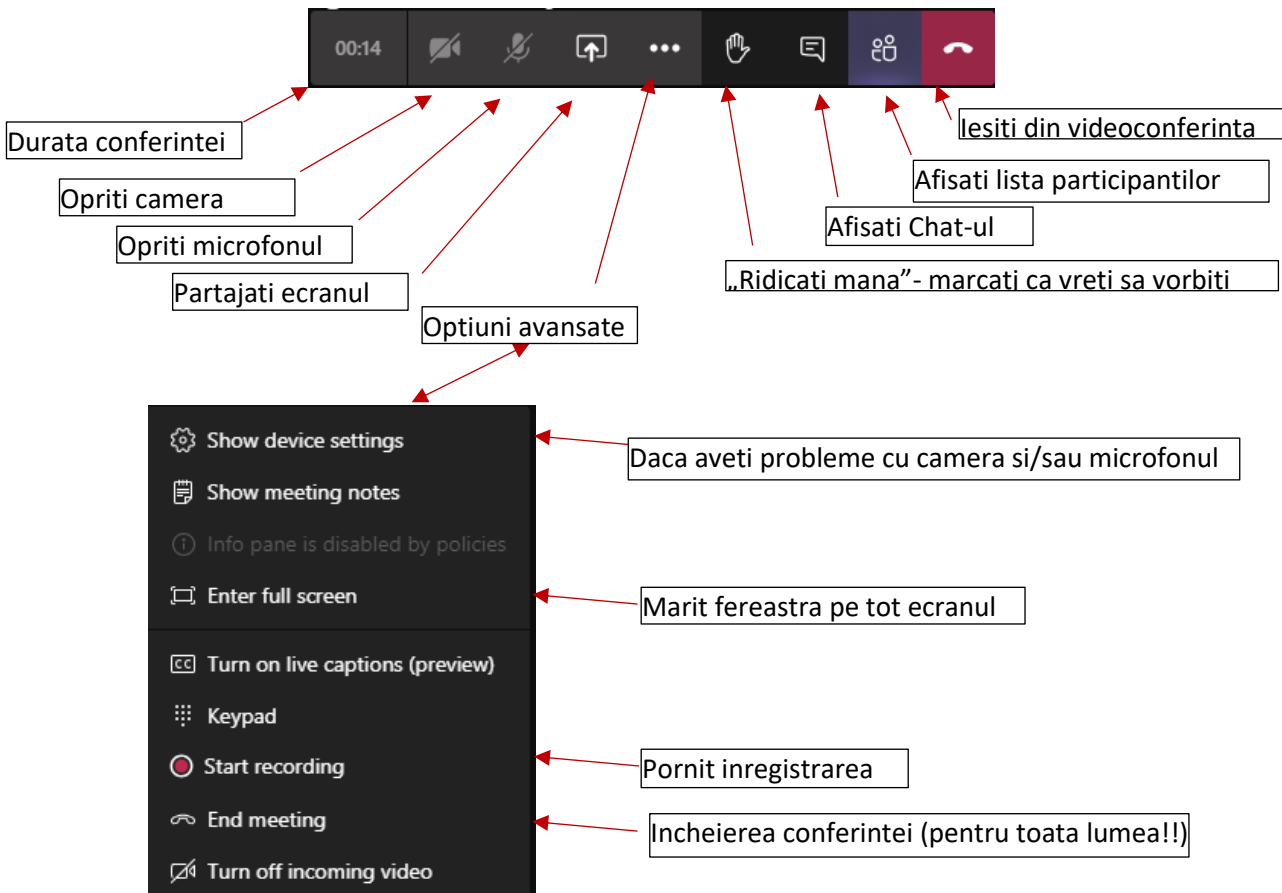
00:14

Iesiti din videoconferinta

Durata conferintei

Afisati lista participantilor

Opriti camera

Afisati Chat-ul

Opriti microfonul

„Ridicati mana”- marcatj ca vreti sa vorbiti

Partajati ecranul

Optiuni avansate

Show device settings

Daca aveti probleme cu camera si/sau microfonul

Show meeting notes

Info pane is disabled by policies

Enter full screen

Marit fereastra pe tot ecranul

Turn on live captions (preview)

Keypad

Start recording

Pornit inregistrarea

End meeting

Incheierea conferintei (pentru toata lumea!!)

Turn off incoming video